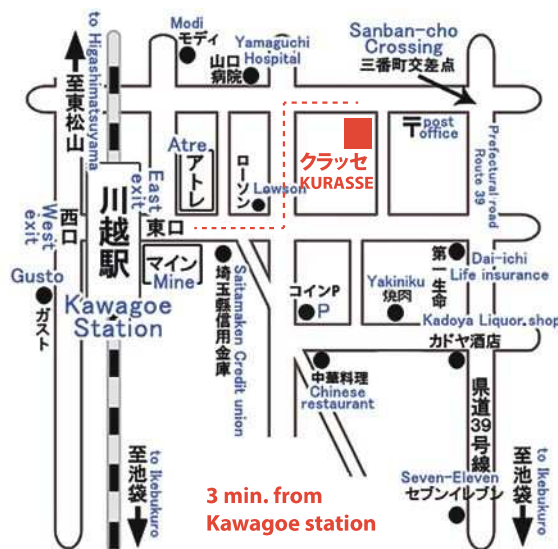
to Higashimatsuyama
至東松山

Modi
モディ

Yamaguchi Hospital
山口病院

Sanban-cho Crossing
三番町交差点

post office

Prefectural road Route 39

Atre
アトレ

ローソン
Lawson

クラッセ
KURASSE

East exit
東口

West exit
西口

川越駅

Kawagoe Station

Gusto
ガスト

マイン
Mine

埼玉縣信用金庫
Saitamaken Credit union

コインP
P

Yakiniku
焼肉

第一生命
Dai-ichi Life insurance

Kadoya Liquor shop
カドヤ酒店

中華料理
Chinese restaurant

県道39号線

至池袋
to Ikebukuro

Seven-Eleven
セブンイレブン

至池袋
to Ikebukuro

3 min. from Kawagoe station